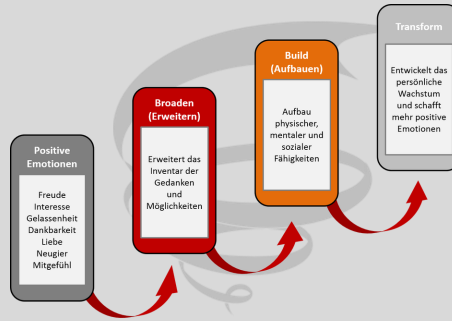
Positive Emotionen

Freude
Interesse
Gelassenheit
Dankbarkeit
Liebe
Neugier
Mitgefühl

Broaden (Erweitern)

Erweitert das Inventar der Gedanken und Möglichkeiten

Build (Aufbauen)

Aufbau physischer, mentaler und sozialer Fähigkeiten

Transform

Entwickelt das persönliche Wachstum und schafft mehr positive Emotionen